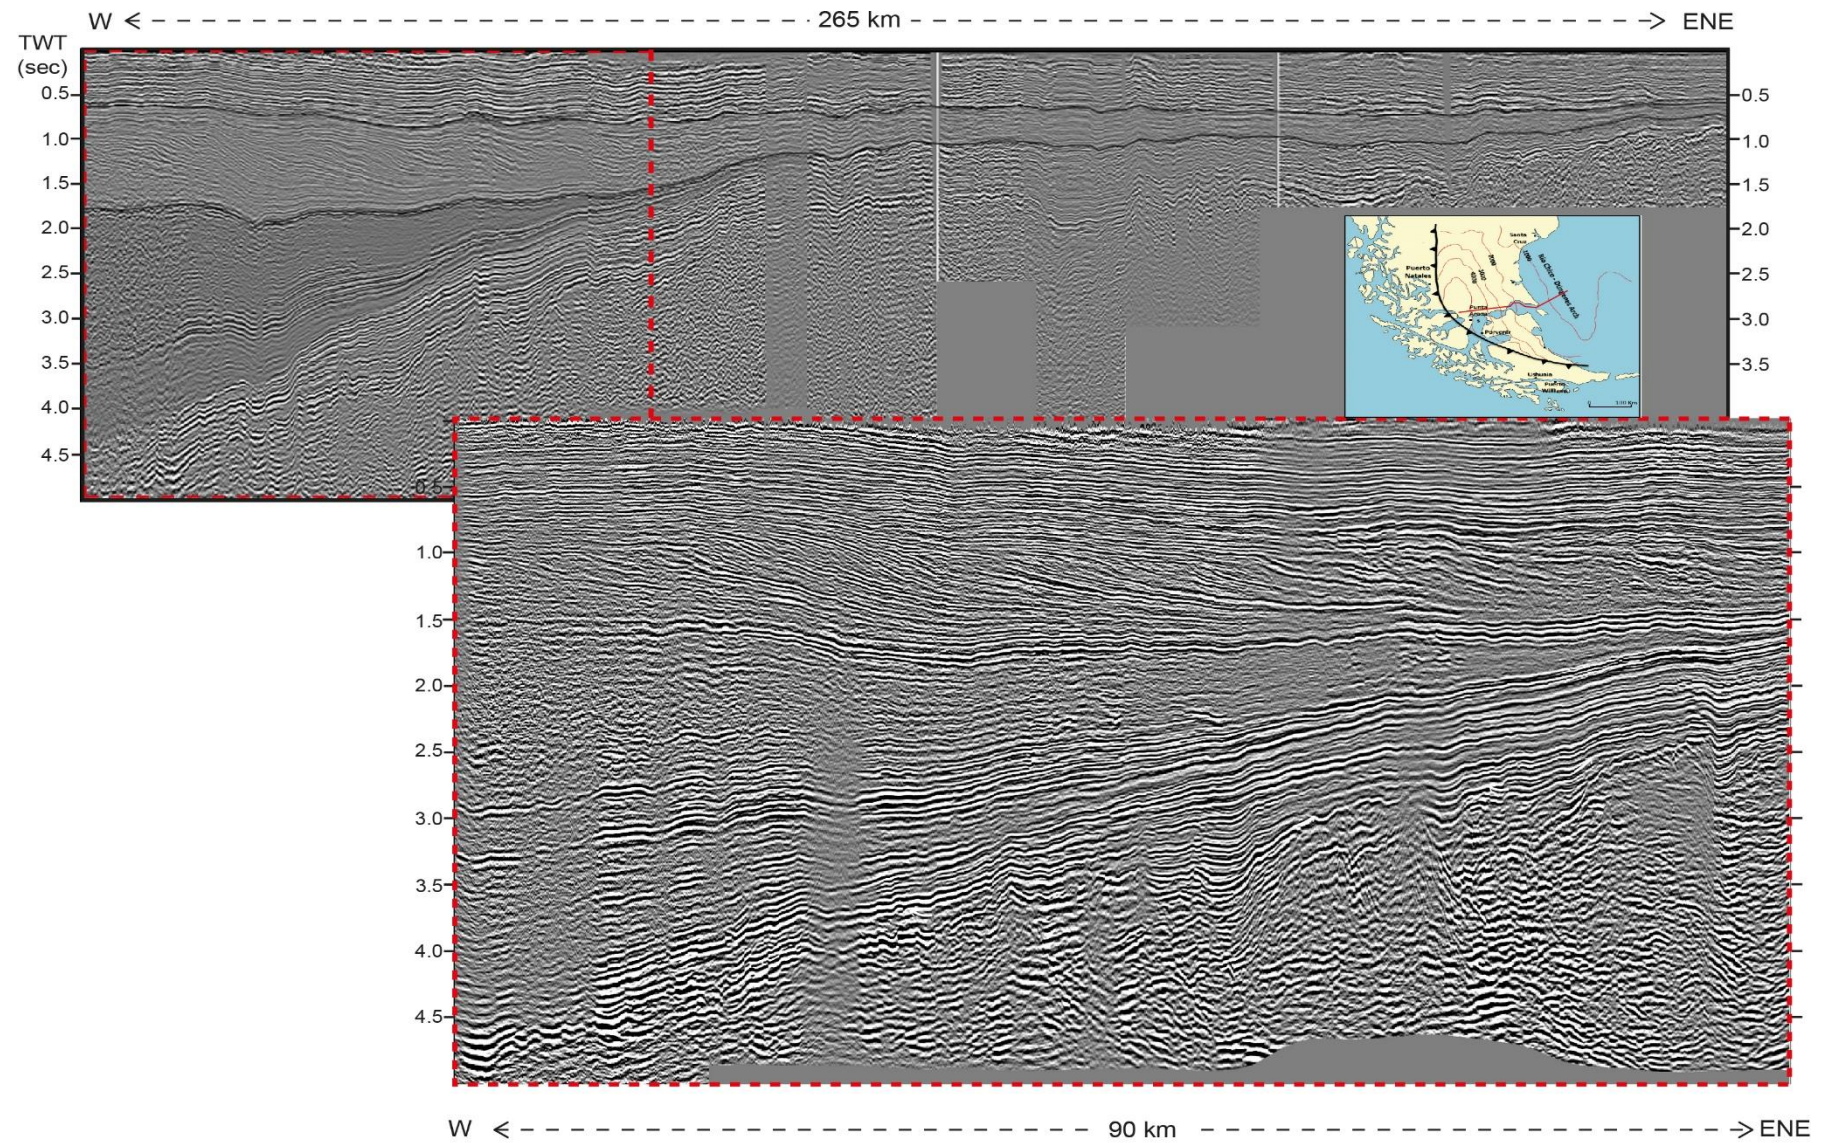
W ← 265 km → ENE

TWT (sec)

0.5
1.0
1.5
2.0
2.5
3.0
3.5
4.0
4.5

0.5
1.0
1.5
2.0
2.5
3.0
3.5

Santa Cruz
Puerto Natales
Punta Arenas
Porvenir
Ushuaia
Puerto Williams
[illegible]

0.5
1.0
1.5
2.0
2.5
3.0
3.5
4.0
4.5

W ← 90 km → ENE